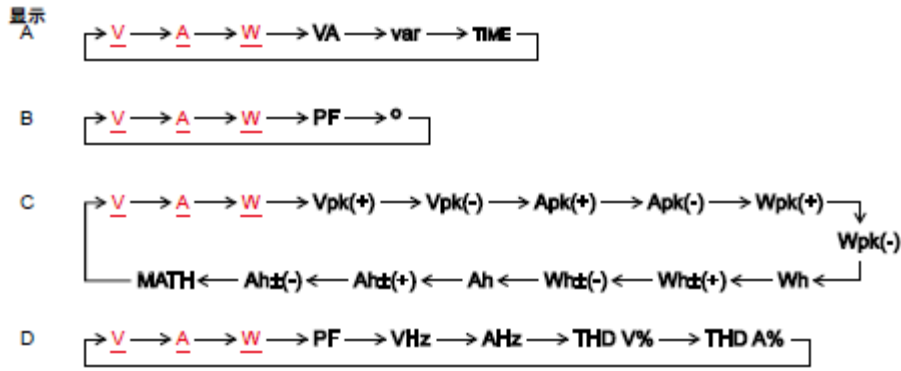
显示

A V → A → W → VA → var → TIME

B V → A → W → PF → °

C V → A → W → Vpk(+) → Vpk(-) → Apk(+) → Apk(-) → Wpk(+) → Wpk(-) → Wh → Wh±(+) → Wh±(-) → Ah → Ah±(+) → Ah±(-) → MATH

D V → A → W → PF → VHz → AHz → THD V% → THD A%